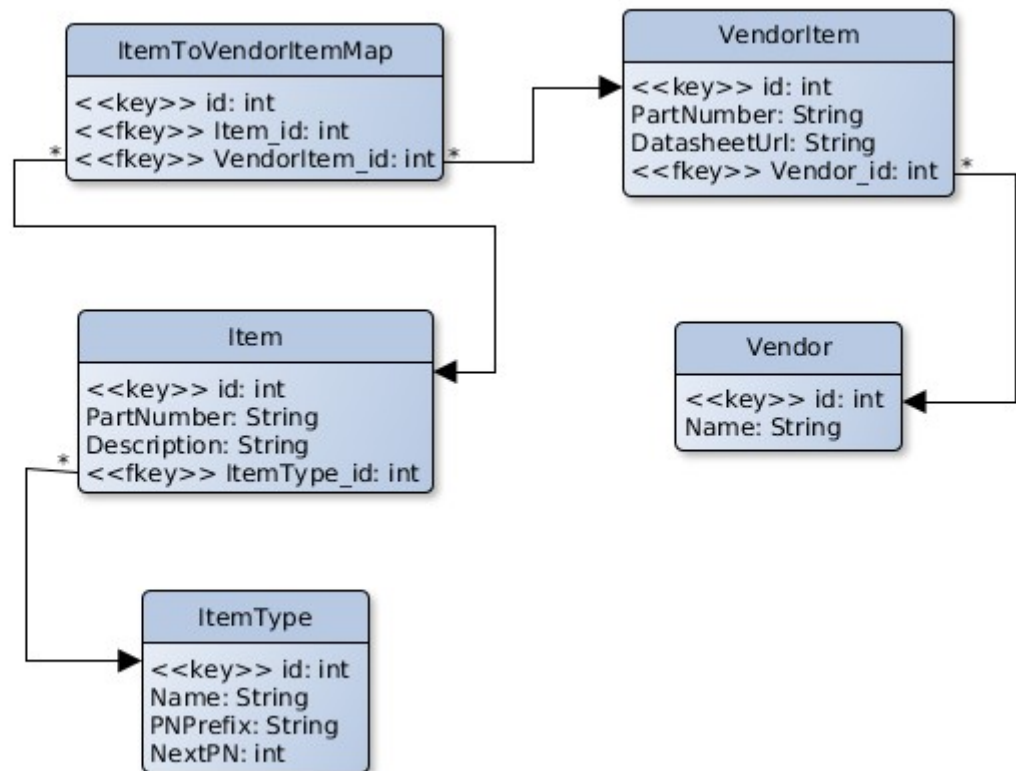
ItemToVendorItemMap
<<key>> id: int
<<fkey>> Item_id: int
<<fkey>> VendorItem_id: int

*

*

VendorItem
<<key>> id: int
PartNumber: String
DatasheetUrl: String
<<fkey>> Vendor_id: int

*

Item
<<key>> id: int
PartNumber: String
Description: String
<<fkey>> ItemType_id: int

*

Vendor
<<key>> id: int
Name: String

ItemType
<<key>> id: int
Name: String
PNPrefix: String
NextPN: int